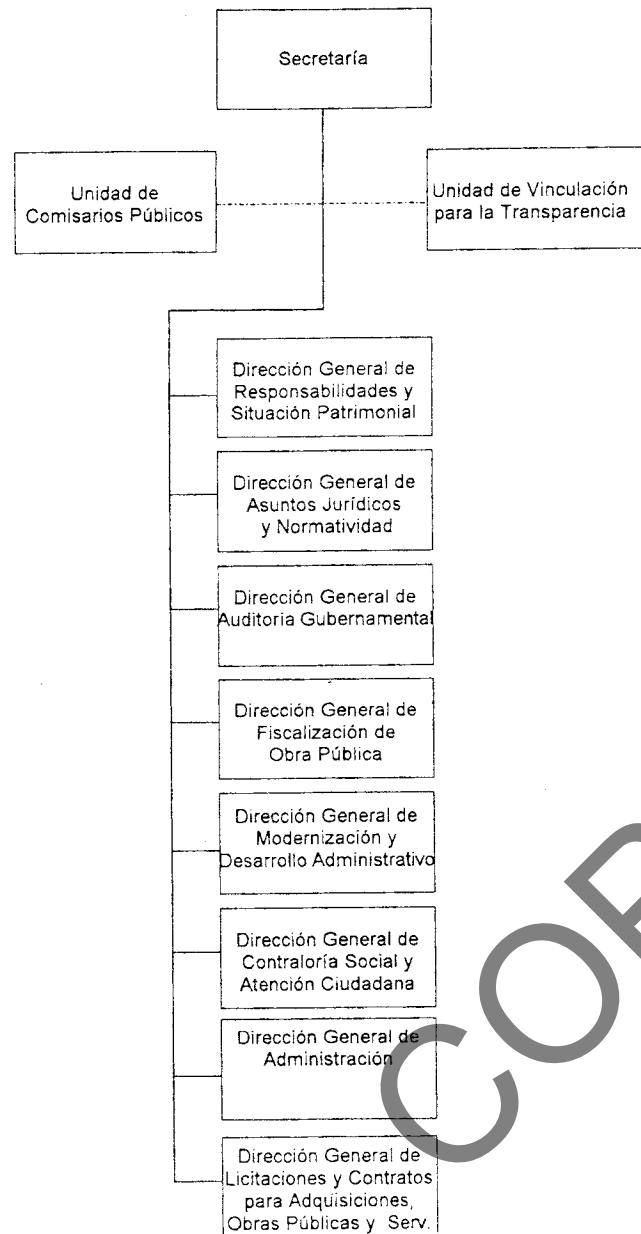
Secretaría

Unidad de Comisarios Públicos

Unidad de Vinculación para la Transparencia

Dirección General de Responsabilidades y Situación Patrimonial

Dirección General de Asuntos Jurídicos y Normatividad

Dirección General de Auditoria Gubernamental

Dirección General de Fiscalización de Obra Pública

Dirección General de Modernización y Desarrollo Administrativo

Dirección General de Contraloría Social y Atención Ciudadana

Dirección General de Administración

Dirección General de Licitaciones y Contratos para Adquisiciones, Obras Públicas y Serv.

CO